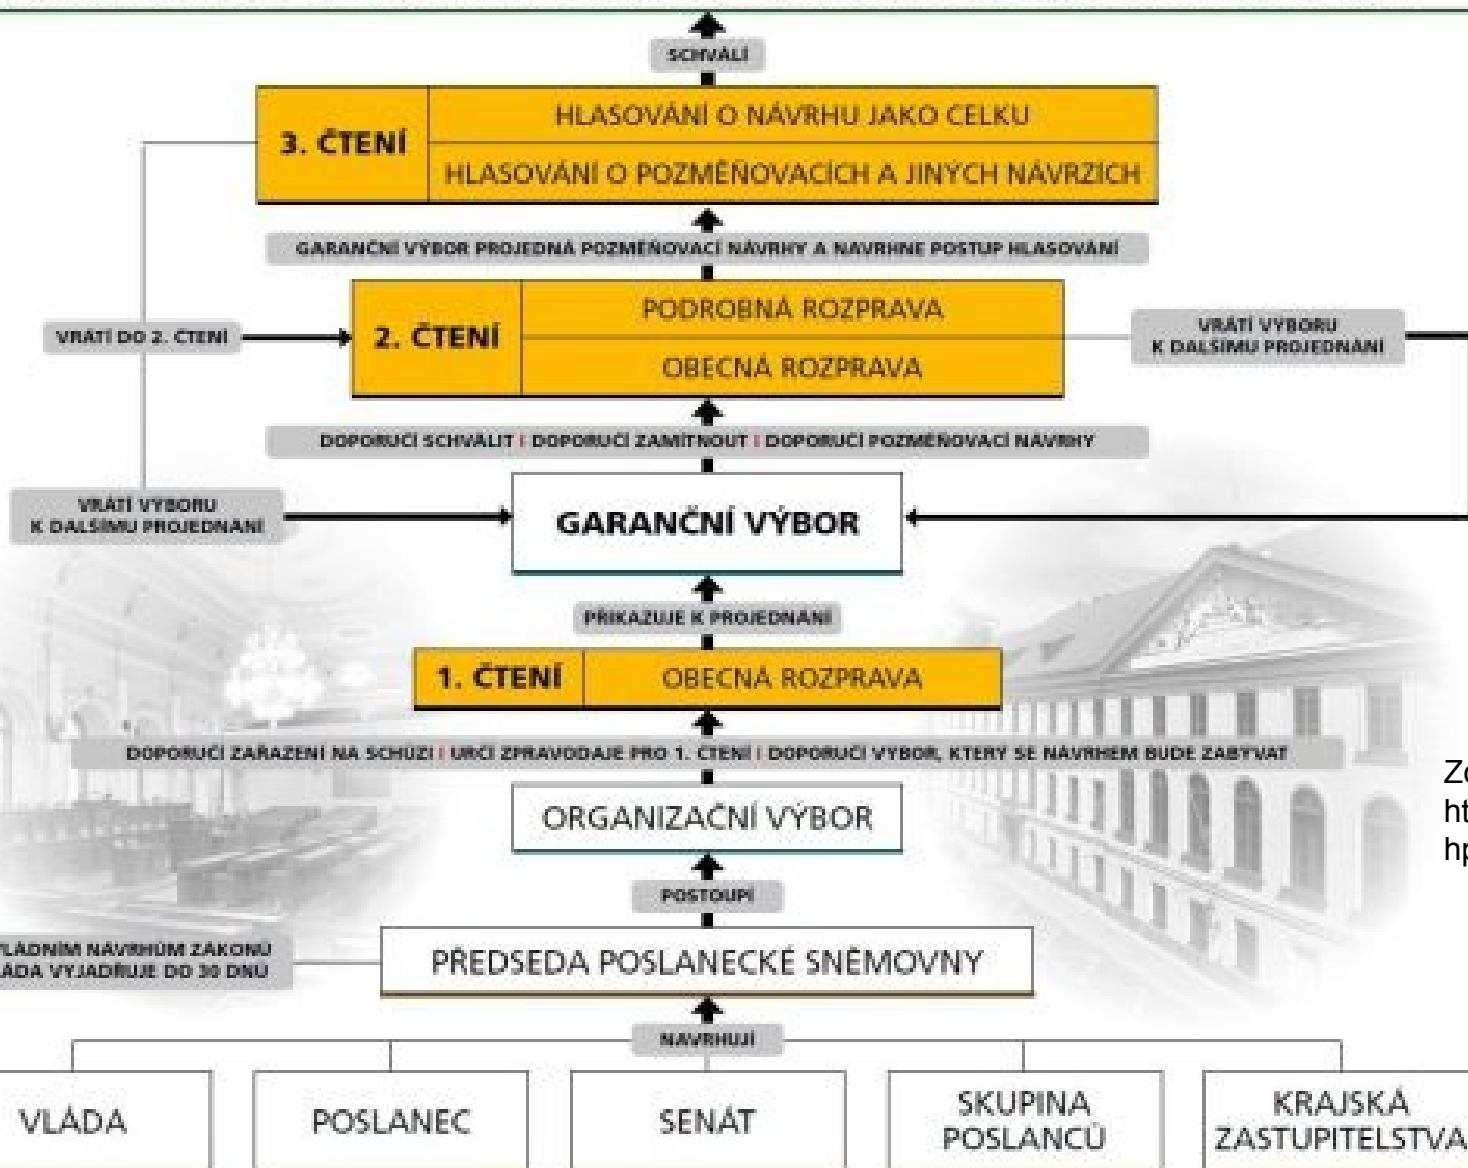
SCHVÁLÍ

3. ČTENÍ

HLASOVÁNÍ O NÁVRHU JAKO CELKU

HLASOVÁNÍ O POZMĚŇOVACÍCH A JINÝCH NÁVRZÍCH

GARANČNÍ VÝBOR PROJEDNÁ POZMĚŇOVACÍ NÁVRHY A NAVRHNE POSTUP HLASOVÁNÍ

VRÁTÍ DO 2. ČTENÍ

2. ČTENÍ

PODROBNÁ ROZPRAVA

OBECNÁ ROZPRAVA

VRÁTÍ VÝBORU K DALŠÍMU PROJEDNÁNÍ

DOPORUČÍ SCHVÁLIT | DOPORUČÍ ZAMÍTNOUT | DOPORUČÍ POZMĚŇOVACÍ NÁVRHY

VRÁTÍ VÝBORU K DALŠÍMU PROJEDNÁNÍ

GARANČNÍ VÝBOR

PŘIKAZUJE K PROJEDNÁNÍ

1. ČTENÍ

OBECNÁ ROZPRAVA

DOPORUČÍ ZAŘAZENÍ NA SCHŮZI | URČÍ ZPRAVODAJE PRO 1. ČTENÍ | DOPORUČÍ VÝBOR, KTERÝ SE NÁVRHEM BUDE ZABÝVAT

ORGANIZAČNÍ VÝBOR

Zo
ht
hp

POSTOUPÍ

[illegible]LÁDNÍM NÁVRHŮM ZÁKONŮ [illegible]ÁDA VYJADŘUJE DO 30 DNŮ

PŘEDSEDA POSLANECKÉ SNĚMOVNY

NAVRHUJÍ

VLÁDA

POSLANEC

SENÁT

SKUPINA POSLANCŮ

KRAJSKÁ ZASTUPITELSTVA